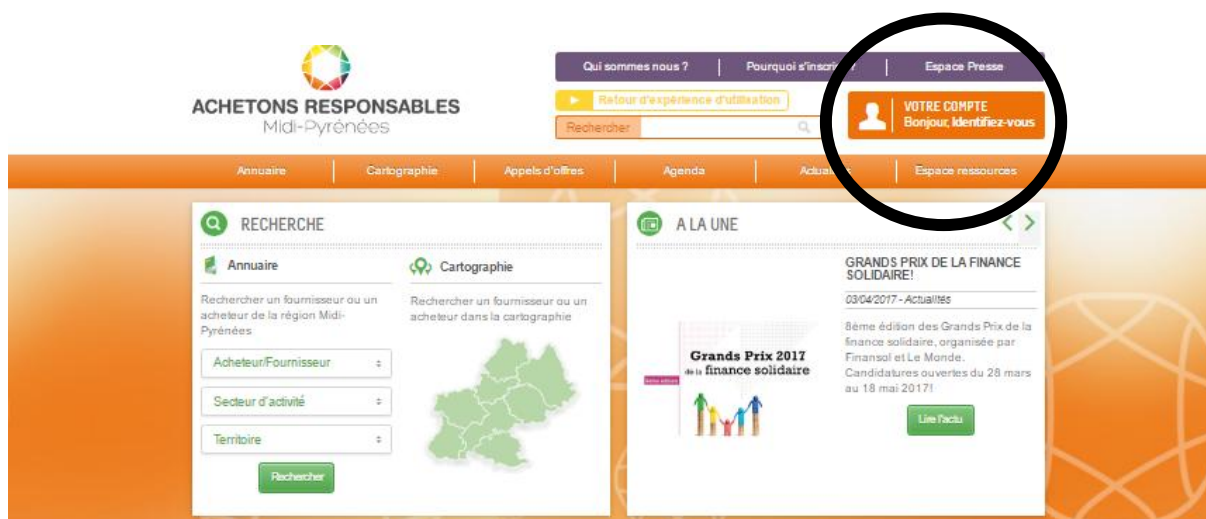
ACHETONS RESPONSABLES
Midi-Pyrénées

Qui sommes nous ? | Pourquoi s'inscri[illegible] | Espace Presse

Retour d'expérience d'utilisation

Rechercher

VOTRE COMPTE
Bonjour, Identifiez-vous

Annuaire | Cartographie | Appels d'offres | Agenda | Actua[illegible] | Espace ressources

RECHERCHE

Annuaire

Rechercher un fournisseur ou un acheteur de la région Midi-Pyrénées

Acheteur/Fournisseur

Secteur d'activité

Territoire

Rechercher

Cartographie

Rechercher un fournisseur ou un acheteur dans la cartographie

A LA UNE

GRANDS PRIX DE LA FINANCE SOLIDAIRE!

03/04/2017 - Actualités

8ème édition des Grands Prix de la finance solidaire, organisée par Finansol et Le Monde. Candidatures ouvertes du 28 mars au 18 mai 2017!

Grands Prix 2017 de la finance solidaire

8ème édition

Lire l'actu